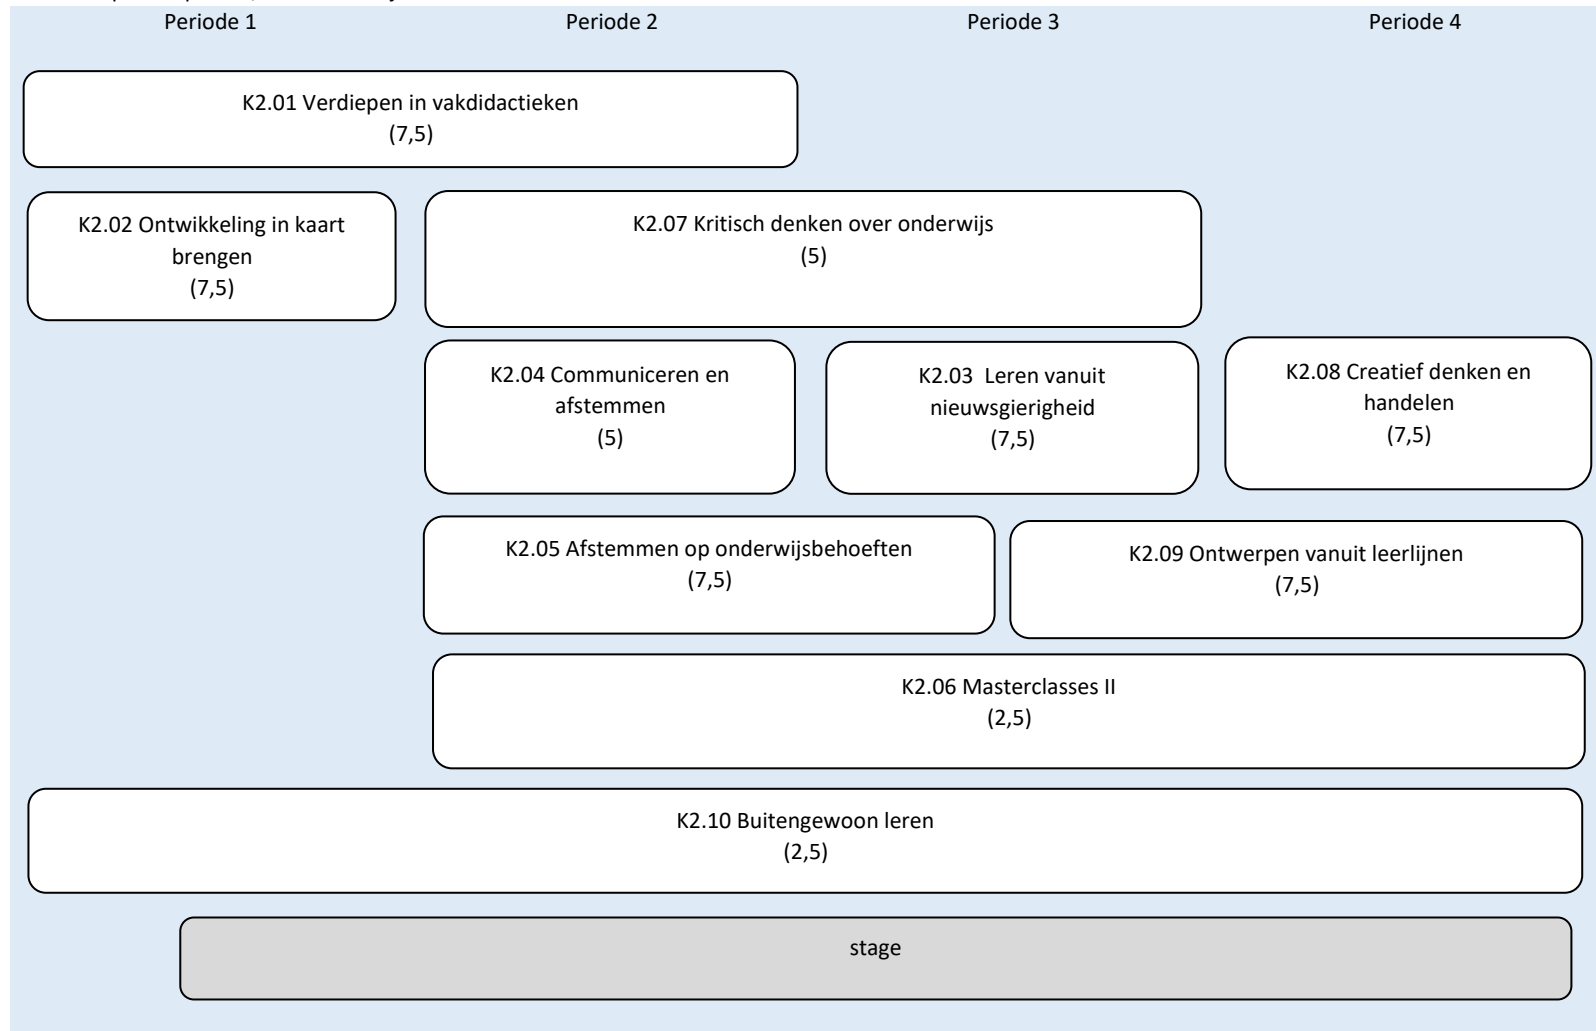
Periode 1 Periode 2 Periode 3 Periode 4

K2.01 Verdiepen in vakdidactieken
(7,5)

K2.02 Ontwikkeling in kaart brengen
(7,5)

K2.07 Kritisch denken over onderwijs
(5)

K2.04 Communiceren en afstemmen
(5)

K2.03 Leren vanuit nieuwsgierigheid
(7,5)

K2.08 Creatief denken en handelen
(7,5)

K2.05 Afstemmen op onderwijsbehoeften
(7,5)

K2.09 Ontwerpen vanuit leerlijnen
(7,5)

K2.06 Masterclasses II
(2,5)

K2.10 Buitengewoon leren
(2,5)

stage